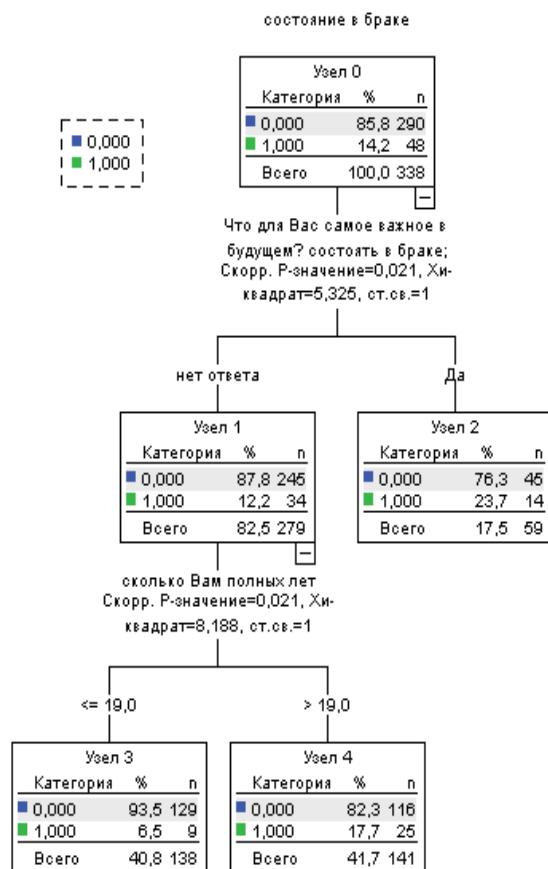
состояние в браке

0,000
1,000

Узел 0

| Категория | % | n |
|---|---|---|
| 0,000 | 85,8 | 290 |
| 1,000 | 14,2 | 48 |
| Всего | 100,0 | 338 |

Что для Вас самое важное в будущем? состоять в браке; Скорр. Р-значение=0,021, Хи-квадрат=5,325, ст.св.=1

нет ответа

Да

Узел 1

| Категория | % | n |
|---|---|---|
| 0,000 | 87,8 | 245 |
| 1,000 | 12,2 | 34 |
| Всего | 82,5 | 279 |

Узел 2

| Категория | % | n |
|---|---|---|
| 0,000 | 76,3 | 45 |
| 1,000 | 23,7 | 14 |
| Всего | 17,5 | 59 |

сколько Вам полных лет Скорр. Р-значение=0,021, Хи-квадрат=8,188, ст.св.=1

<= 19,0

> 19,0

Узел 3

| Категория | % | n |
|---|---|---|
| 0,000 | 93,5 | 129 |
| 1,000 | 6,5 | 9 |
| Всего | 40,8 | 138 |

Узел 4

| Категория | % | n |
|---|---|---|
| 0,000 | 82,3 | 116 |
| 1,000 | 17,7 | 25 |
| Всего | 41,7 | 141 |